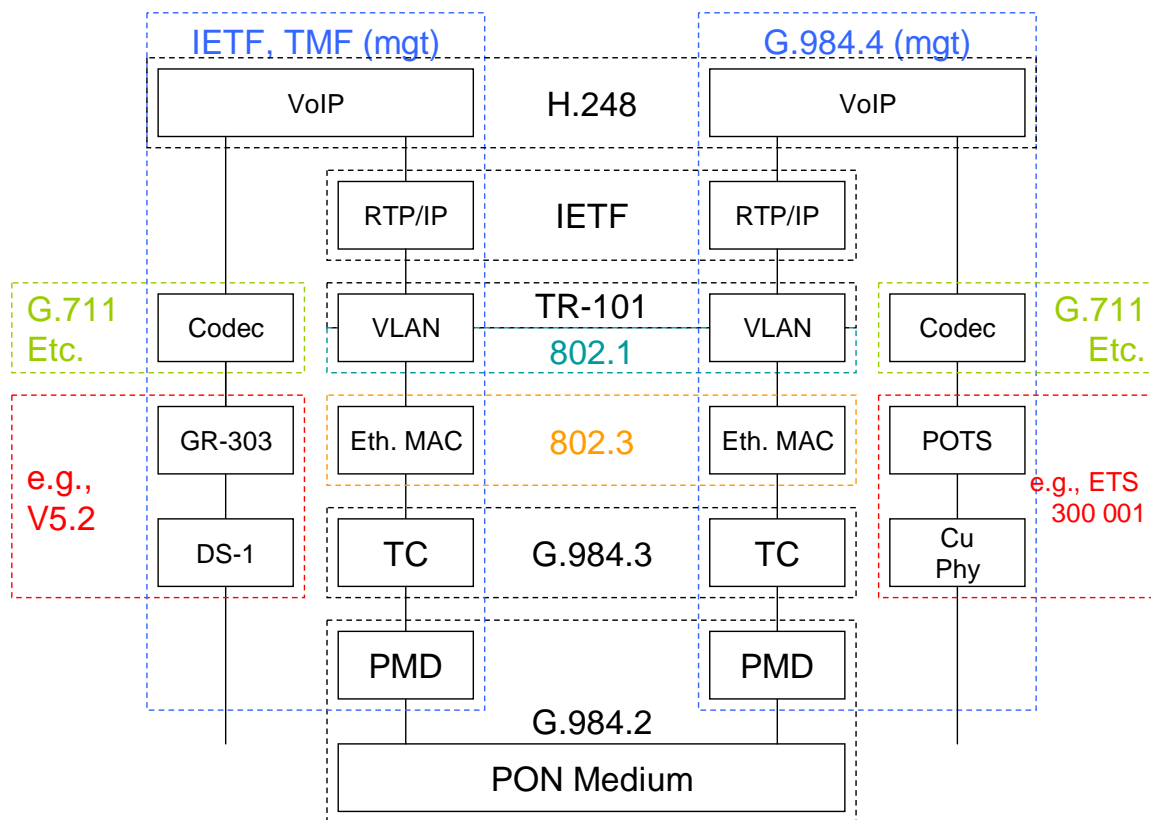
IETF, TMF (mgt)

G.984.4 (mgt)

VoIP

H.248

VoIP

RTP/IP

IETF

RTP/IP

G.711 Etc.

Codec

VLAN

TR-101

802.1

VLAN

Codec

G.711 Etc.

GR-303

Eth. MAC

802.3

Eth. MAC

POTS

e.g., V5.2

e.g., ETS 300 001

DS-1

TC

G.984.3

TC

Cu Phy

PMD

PMD

G.984.2

PON Medium